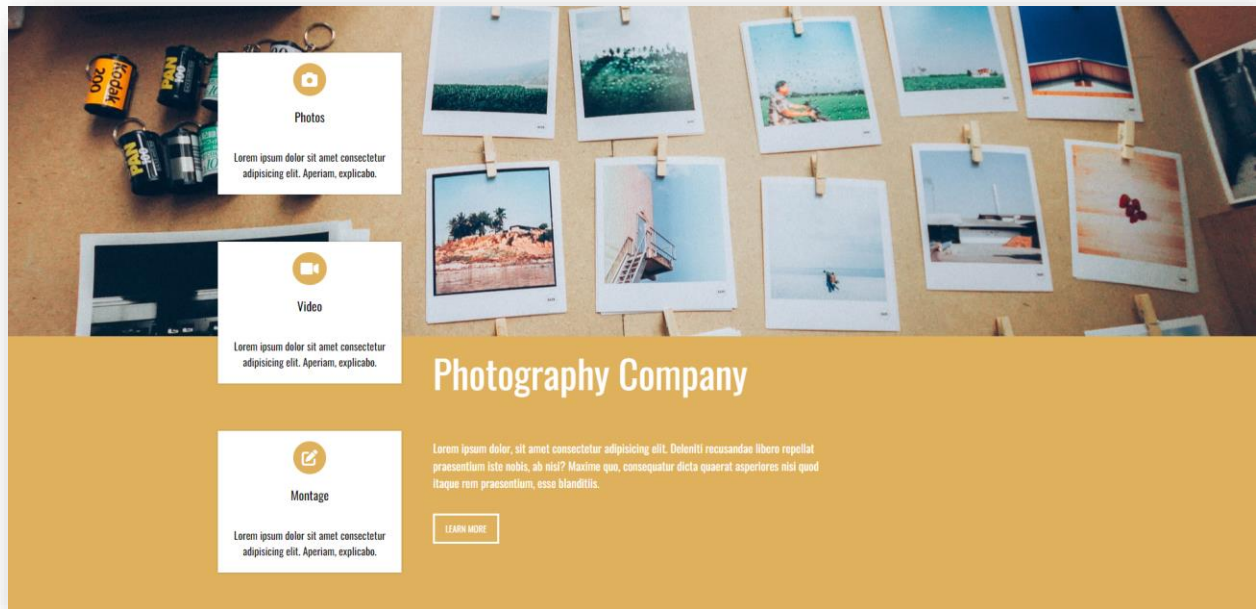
Photos

Lorem ipsum dolor sit amet consectetur adipisicing elit. Aperiam, explicabo.

Video

Lorem ipsum dolor sit amet consectetur adipisicing elit. Aperiam, explicabo.

Montage

Lorem ipsum dolor sit amet consectetur adipisicing elit. Aperiam, explicabo.

Photography Company

Lorem ipsum dolor, sit amet consectetur adipisicing elit. Deleniti recusandae libero repellat praesentium iste nobis, ab nisi? Maxime quo, consequatur dicta quaerat asperiores nisi quod itaque rem praesentium, esse blanditiis.

LEARN MORE